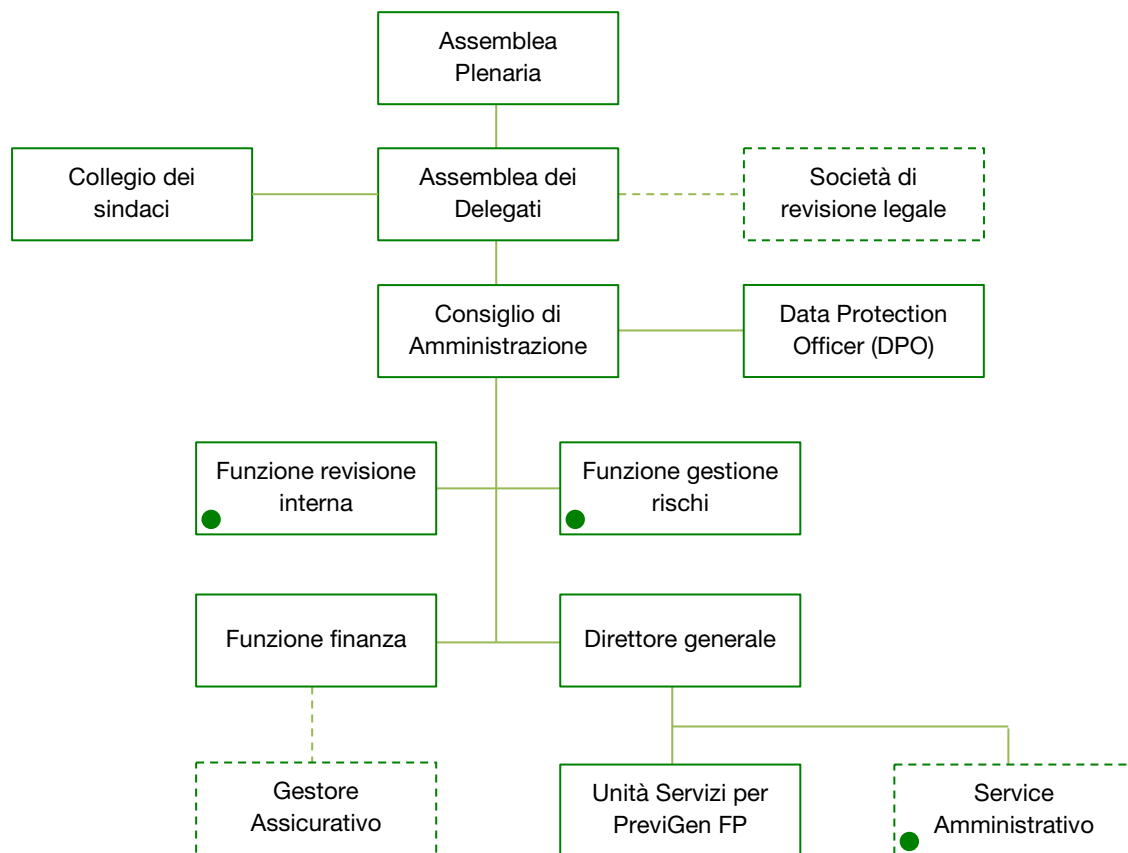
Assemblea Plenaria

Collegio dei sindaci

Assemblea dei Delegati

Società di revisione legale

Consiglio di Amministrazione

Data Protection Officer (DPO)

Funzione revisione interna

Funzione gestione rischi

Funzione finanza

Direttore generale

Gestore Assicurativo

Unità Servizi per PreviGen FP

Service Amministrativo